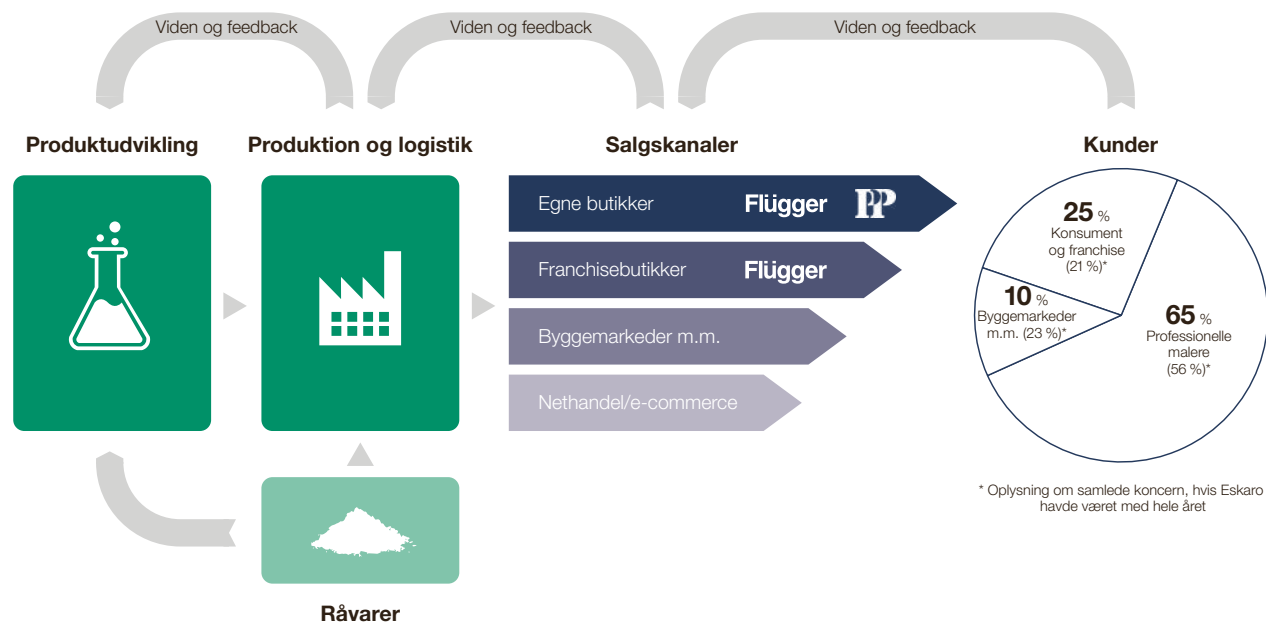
Viden og feedback

Viden og feedback

Viden og feedback

Produktudvikling

Produktion og logistik

Salgskanaler

Kunder

Egne butikker Flügger PP

Franchisebutikker Flügger

Byggemarkeder m.m.

Nethandel/e-commerce

25 % Konsument og franchise (21 %)*

10 % Byggemarkeder m.m. (23 %)*

65 % Professionelle malere (56 %)*

* Oplysning om samlede koncern, hvis Eskaro havde været med hele året

Råvarer